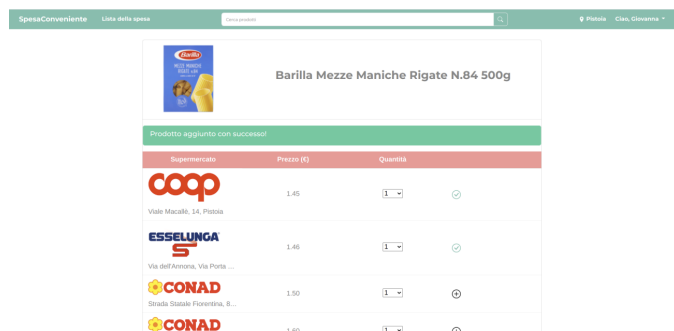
SpesaConveniente Lista della spesa Cerca prodotti Pistoia Ciao, Giovanna

Barilla MEZZE MANICHE RIGATE N.84

Barilla Mezze Maniche Rigate N.84 500g

Prodotto aggiunto con successo!

| Supermercato | Prezzo (€) | Quantità | |
|---|---|---|---|
| coop Viale Macallè, 14, Pistoia | 1.45 | 1 | |
| ESSELUNGA Via dell'Annona, Via Porta ... | 1.46 | 1 | |
| CONAD Strada Statale Fiorentina, 8... | 1.50 | 1 | |
| CONAD | 1.60 | | |